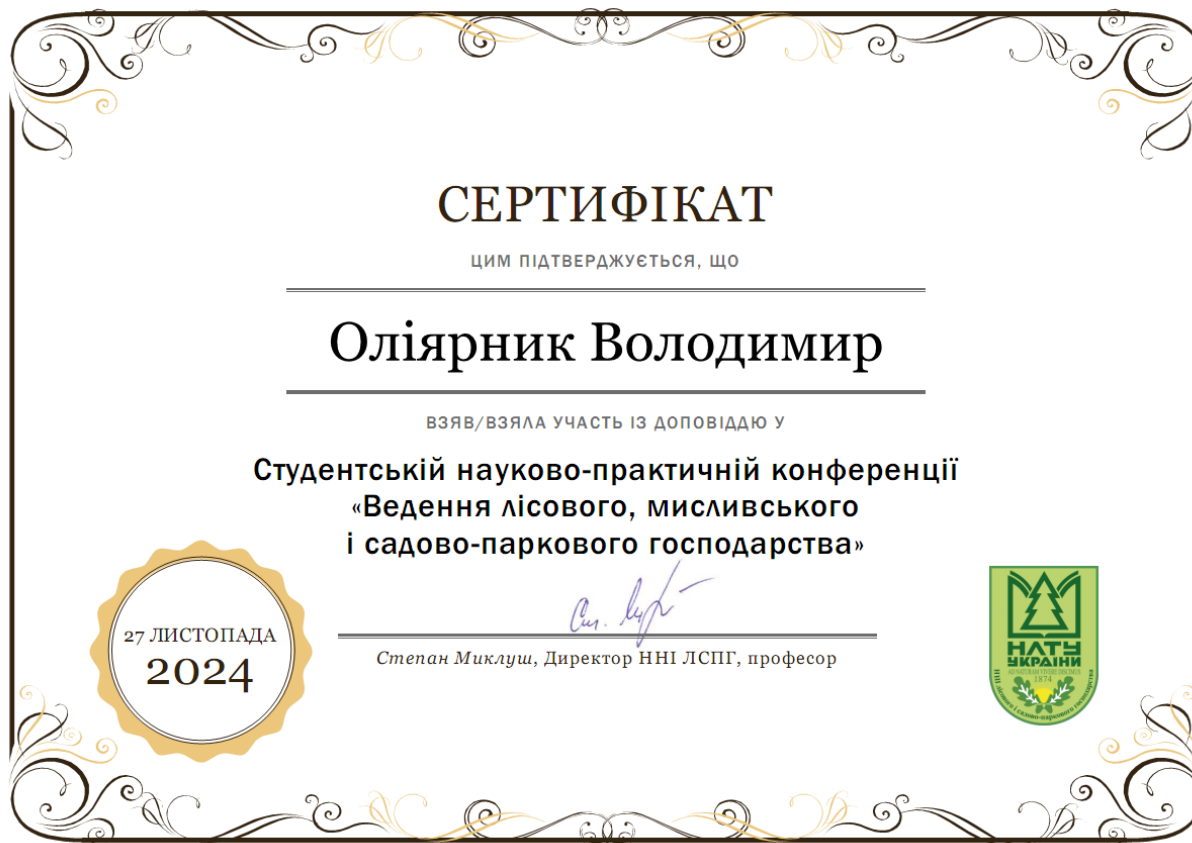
СЕРТИФІКАТ

ЦИМ ПІДТВЕРДЖУЄТЬСЯ, ЩО

Оліярник Володимир

ВЗЯВ/ВЗЯЛА УЧАСТЬ ІЗ ДОПОВІДДЮ У

Студентській науково-практичній конференції «Ведення лісового, мисливського і садово-паркового господарства»

27 ЛИСТОПАДА
2024

Степан Миклуш, Директор ННІ ЛСПГ, професор

НЛТУ УКРАЇНИ
1874
ННІ лісового і садово-паркового господарства